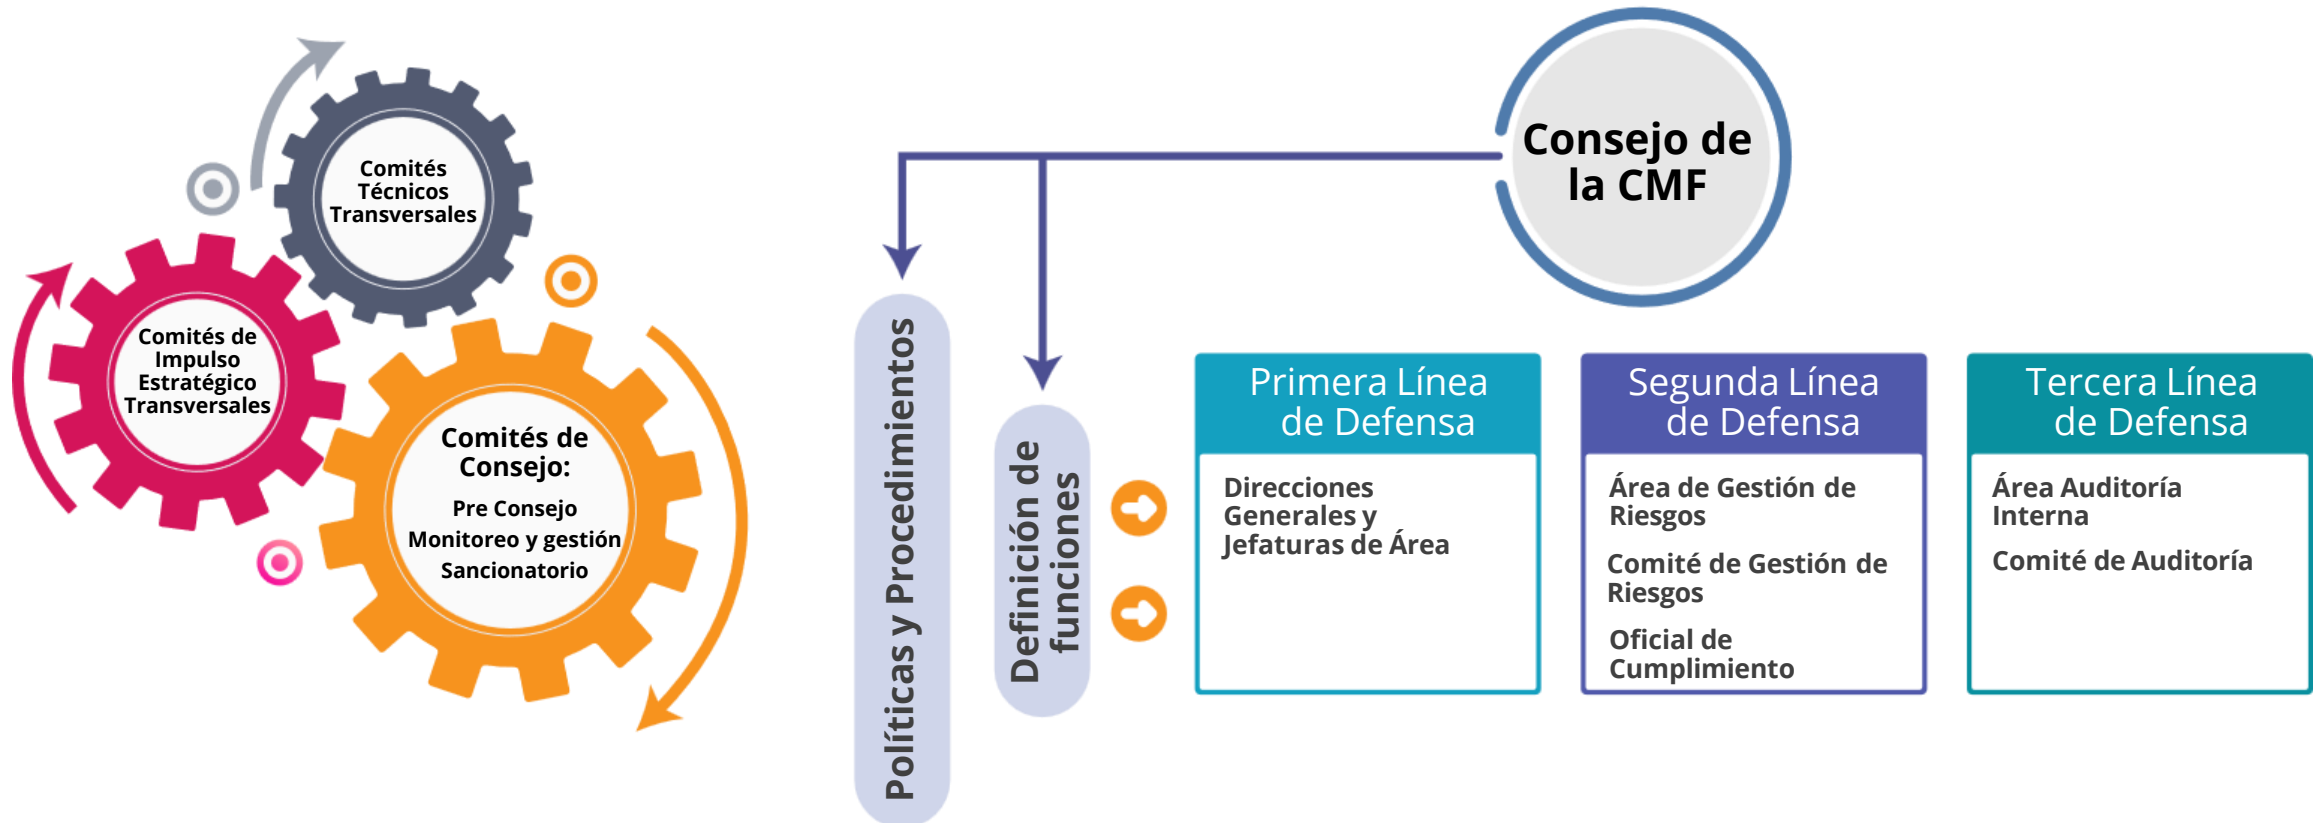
Comités Técnicos Transversales

Comités de Impulso Estratégico Transversales

Comités de Consejo:
Pre Consejo
Monitoreo y gestión
Sancionatorio

Consejo de la CMF

Políticas y Procedimientos

Definición de funciones

Primera Línea de Defensa

Direcciones Generales y Jefaturas de Área

Segunda Línea de Defensa

Área de Gestión de Riesgos

Comité de Gestión de Riesgos

Oficial de Cumplimiento

Tercera Línea de Defensa

Área Auditoría Interna

Comité de Auditoría